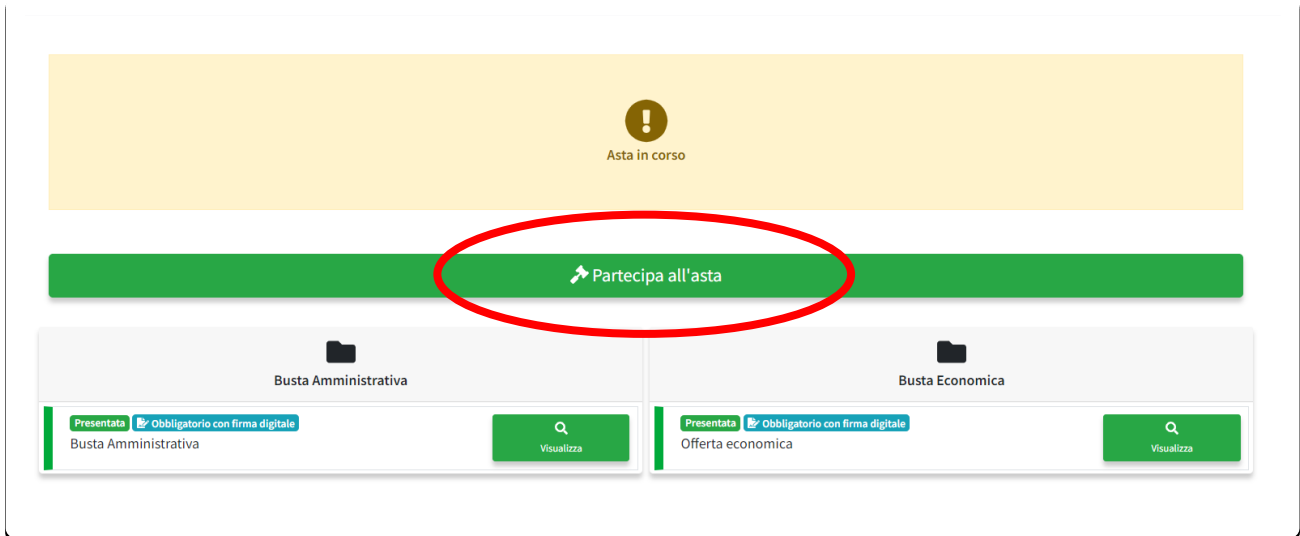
Asta in corso

Partecipa all'asta

Busta Amministrativa

Presentata Obbligatorio con firma digitale
Busta Amministrativa

Visualizza

Busta Economica

Presentata Obbligatorio con firma digitale
Offerta economica

Visualizza